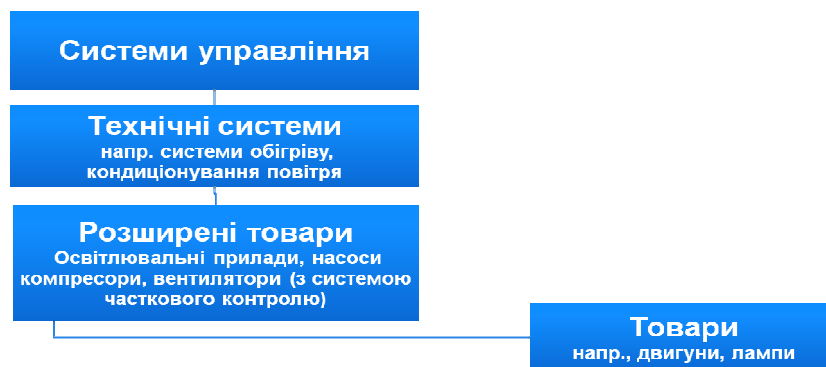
Системи управління

Технічні системи
напр. системи обігріву, кондиціонування повітря

Розширені товари
Освітлювальні прилади, насоси компресори, вентилятори (з системою часткового контролю)

Товари
напр., двигуни, лампи